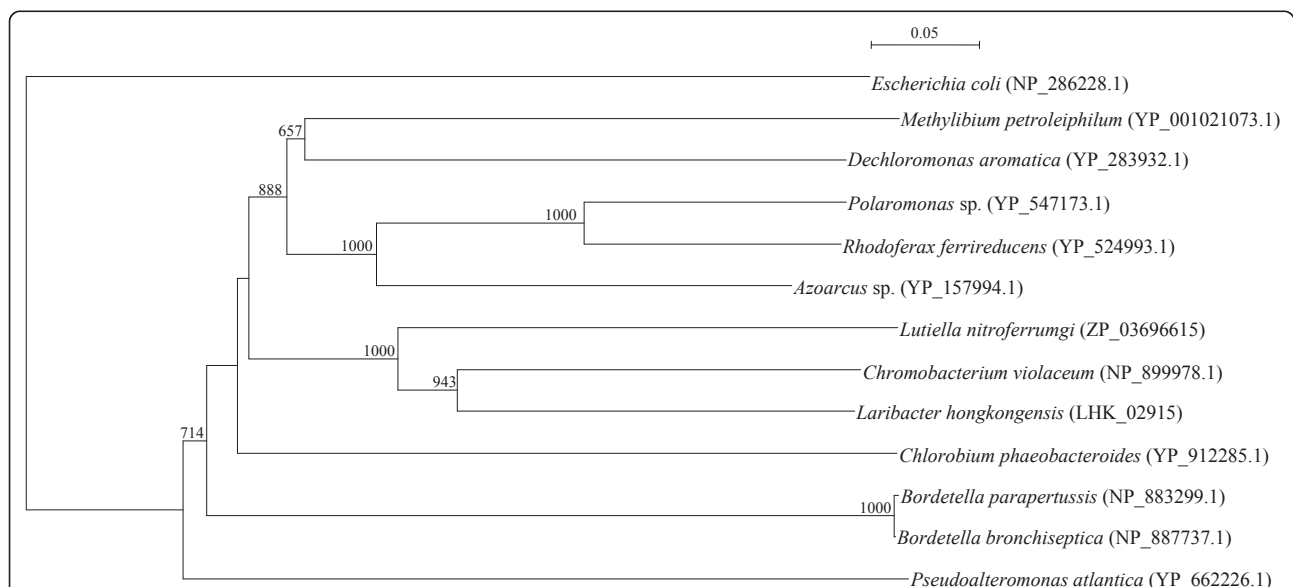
0.05

Escherichia coli (NP_286228.1)

657

Methylibium petroleiphilum (YP_001021073.1)

Dechloromonas aromatica (YP_283932.1)

888

1000

Polaromonas sp. (YP_547173.1)

1000

Rhodoferax ferrireducens (YP_524993.1)

Azoarcus sp. (YP_157994.1)

Lutiella nitroferrumgi (ZP_03696615)

1000

943

Chromobacterium violaceum (NP_899978.1)

Laribacter hongkongensis (LHK_02915)

714

Chlorobium phaeobacteroides (YP_912285.1)

Bordetella parapertussis (NP_883299.1)

1000

Bordetella bronchiseptica (NP_887737.1)

Pseudoalteromonas atlantica (YP_662226.1)